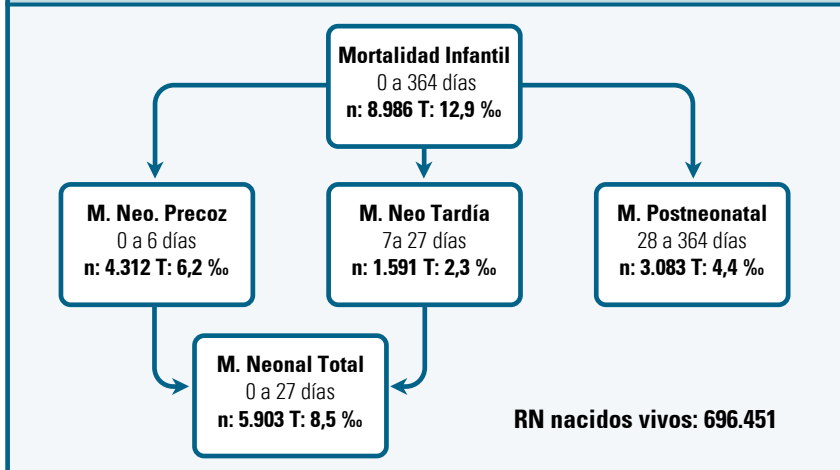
Mortalidad Infantil
0 a 364 días
n: 8.986 T: 12,9 ‰

M. Neo. Precoz
0 a 6 días
n: 4.312 T: 6,2 ‰

M. Neo Tardía
7a 27 días
n: 1.591 T: 2,3 ‰

M. Postneonatal
28 a 364 días
n: 3.083 T: 4,4 ‰

M. Neonal Total
0 a 27 días
n: 5.903 T: 8,5 ‰

RN nacidos vivos: 696.451